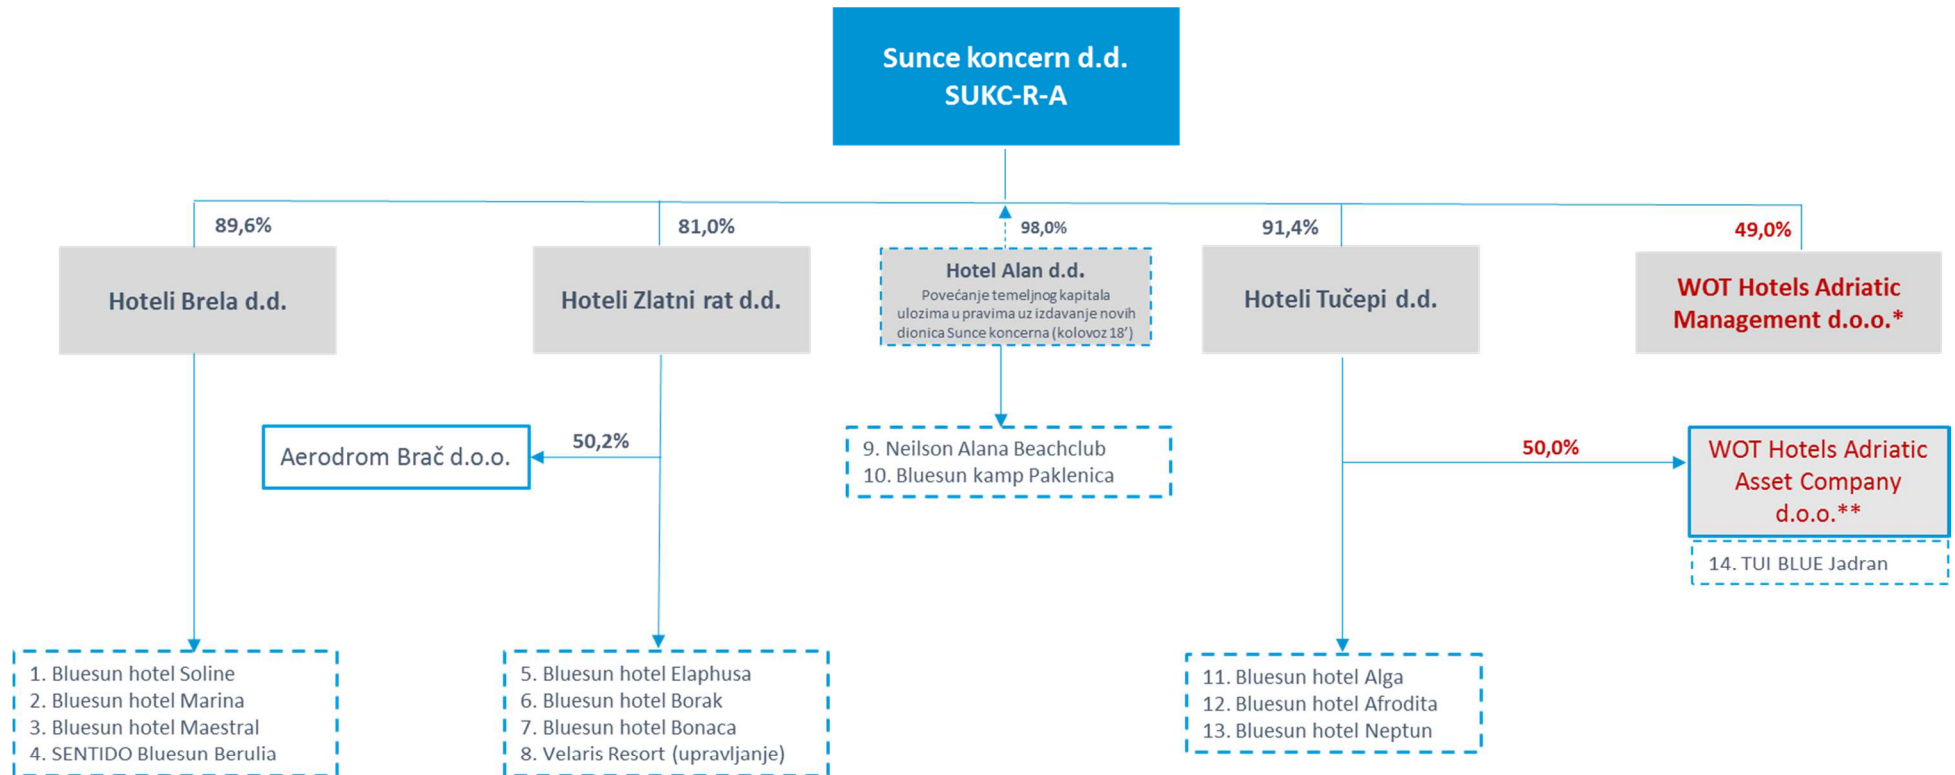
Sunce koncern d.d.
SUKC-R-A

89,6%

Hoteli Brela d.d.

81,0%

Hoteli Zlatni rat d.d.

98,0%

Hotel Alan d.d.
Povećanje temeljnog kapitala ulozima u pravima uz izdavanje novih dionica Sunce koncerna (kolovoz 18')

91,4%

Hoteli Tučepi d.d.

49,0%

WOT Hotels Adriatic Management d.o.o.*

50,2%

Aerodrom Brač d.o.o.

9. Neilson Alana Beachclub
10. Bluesun kamp Paklenica

50,0%

WOT Hotels Adriatic Asset Company d.o.o.**

14. TUI BLUE Jadran

1. Bluesun hotel Soline
2. Bluesun hotel Marina
3. Bluesun hotel Maestral
4. SENTIDO Bluesun Berulia

5. Bluesun hotel Elaphusa
6. Bluesun hotel Borak
7. Bluesun hotel Bonaca
8. Velaris Resort (upravljanje)

11. Bluesun hotel Alga
12. Bluesun hotel Afrodita
13. Bluesun hotel Neptun